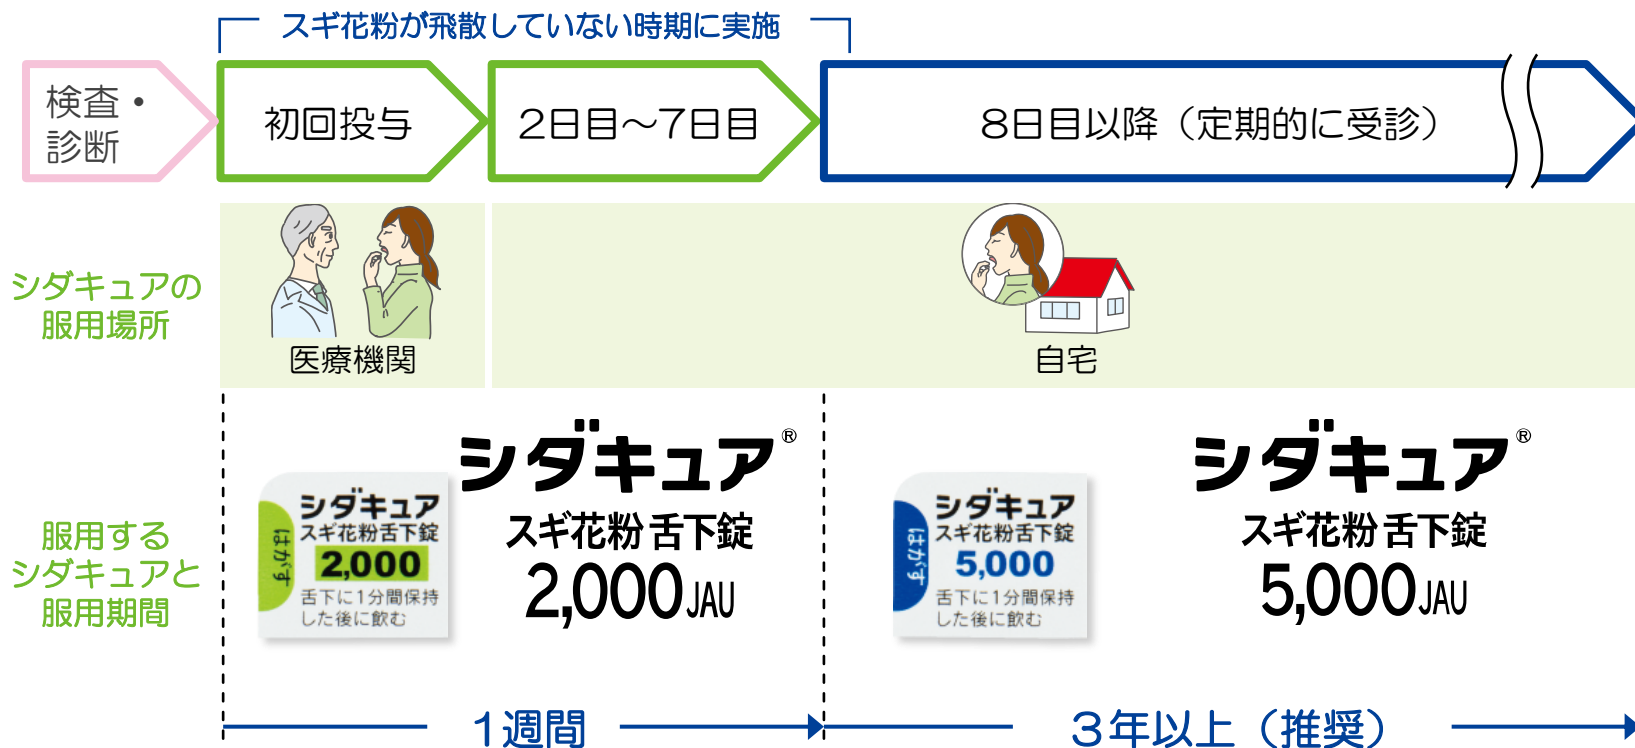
スギ花粉が飛散していない時期に実施

検査・診断

初回投与

2日目～7日目

8日目以降（定期的に受診）

シダキュアの服用場所

医療機関

自宅

服用するシダキュアと服用期間

シダキュア スギ花粉舌下錠 2,000 はがす 舌下に1分間保持した後に飲む

シダキュア® スギ花粉 舌下錠 2,000JAU

シダキュア スギ花粉舌下錠 5,000 はがす 舌下に1分間保持した後に飲む

シダキュア® スギ花粉 舌下錠 5,000JAU

1週間

3年以上（推奨）